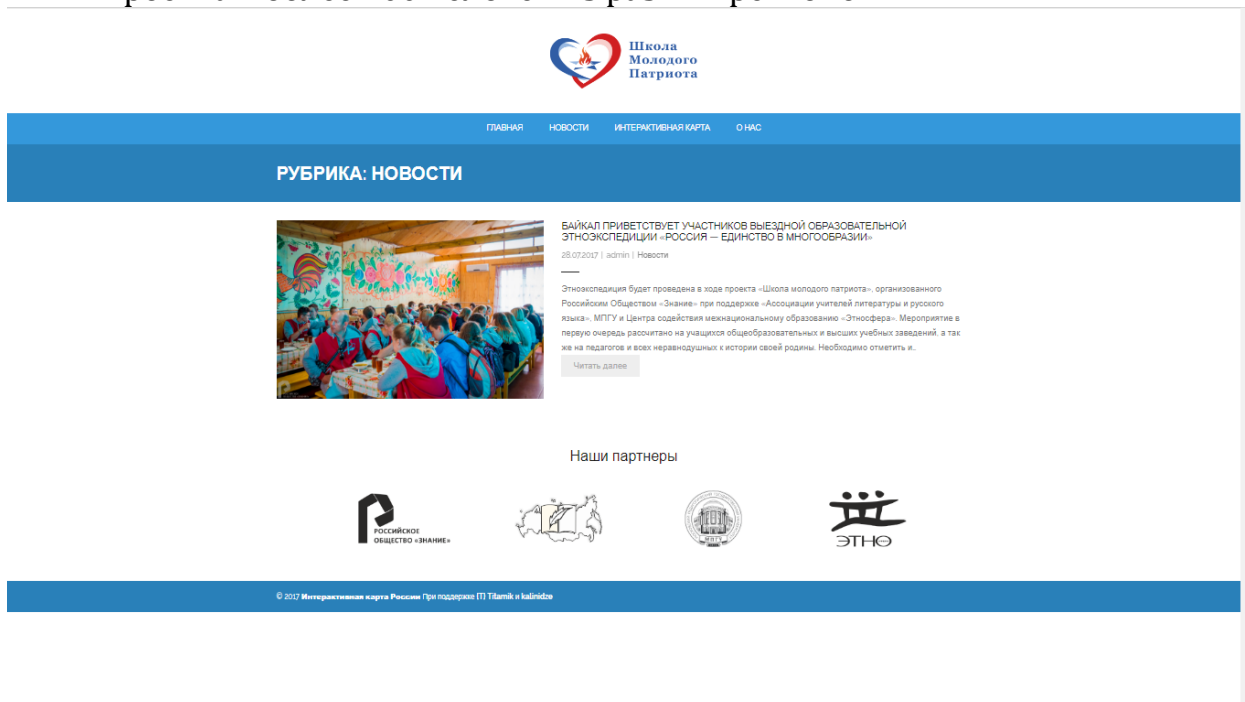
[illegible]

Школа Молодого Патриота

ГЛАВНАЯ НОВОСТИ ИНТЕРАКТИВНАЯ КАРТА О НАС

РУБРИКА: НОВОСТИ

БАЙКАЛ ПРИВЕТСТВУЕТ УЧАСТНИКОВ ВЫЕЗДНОЙ ОБРАЗОВАТЕЛЬНОЙ ЭТНОЭКСПЕДИЦИИ «РОССИЯ — ЕДИНСТВО В МНОГООБРАЗИИ»

28.07.2017 | admin | Новости

Этноэкспедиция будет проведена в ходе проекта «Школа молодого патриота», организованного Российским Обществом «Знание» при поддержке «Ассоциации учителей литературы и русского языка», МПГУ и Центра содействия межнациональному образованию «Этносфера». Мероприятие в первую очередь рассчитано на учащихся общеобразовательных и высших учебных заведений, а так же на педагогов и всех неравнодушных к истории своей родины. Необходимо отметить и..

Читать далее

Наши партнеры

РОССИЙСКОЕ ОБЩЕСТВО «ЗНАНИЕ»

МПГУ

ЭТНО

© 2017 Интерактивная карта России При поддержке [T] Titamik и kalinidze